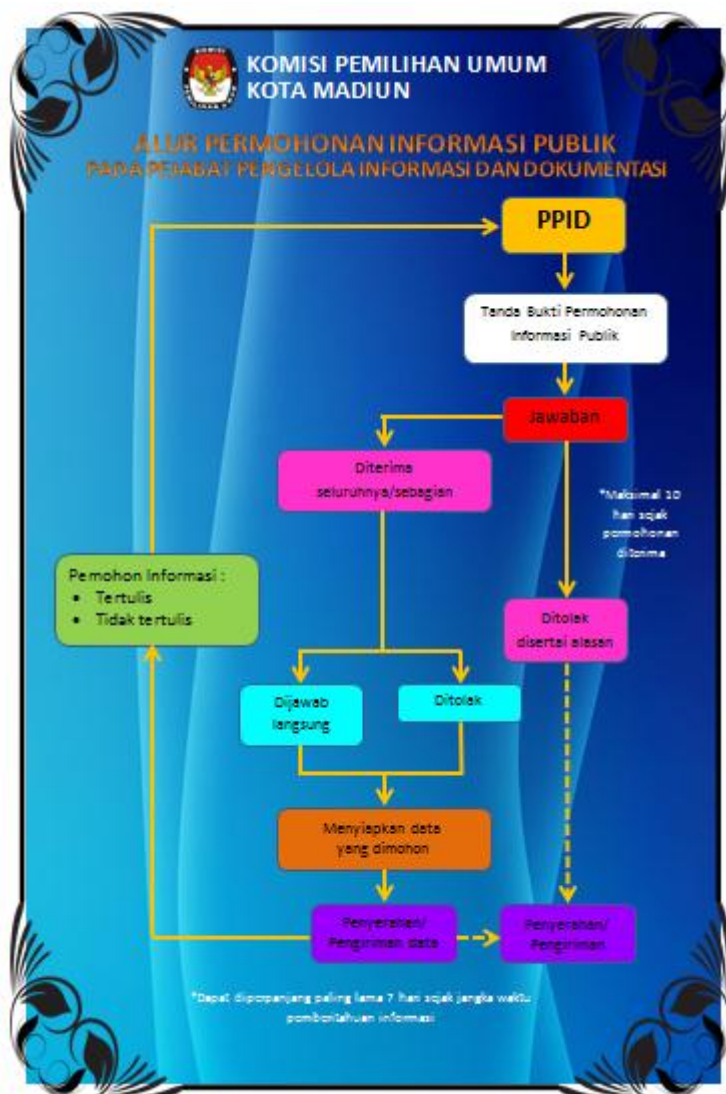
KOMISI PEMILIHAN UMUM
KOTA MADIUN

ALUR PERMOHONAN INFORMASI PUBLIK
PADA PEJABAT PENGELOLA INFORMASI DAN DOKUMENTASI

PPID

Tanda Bukti Permohonan Informasi Publik

Jawaban

Diterima seluruhnya/sebagian

*Maksimal 10 hari sejak permohonan diterima

Pemohon Informasi :
• Tertulis
• Tidak tertulis

Ditolak disertai alasan

Dijawab langsung

Ditolak

Menyiapkan data yang dimohon

Penyerahan/ Pengiriman data

Penyerahan/ Pengiriman

*Dapat diperpanjang paling lama 7 hari sejak jangka waktu pemberitahuan informasi